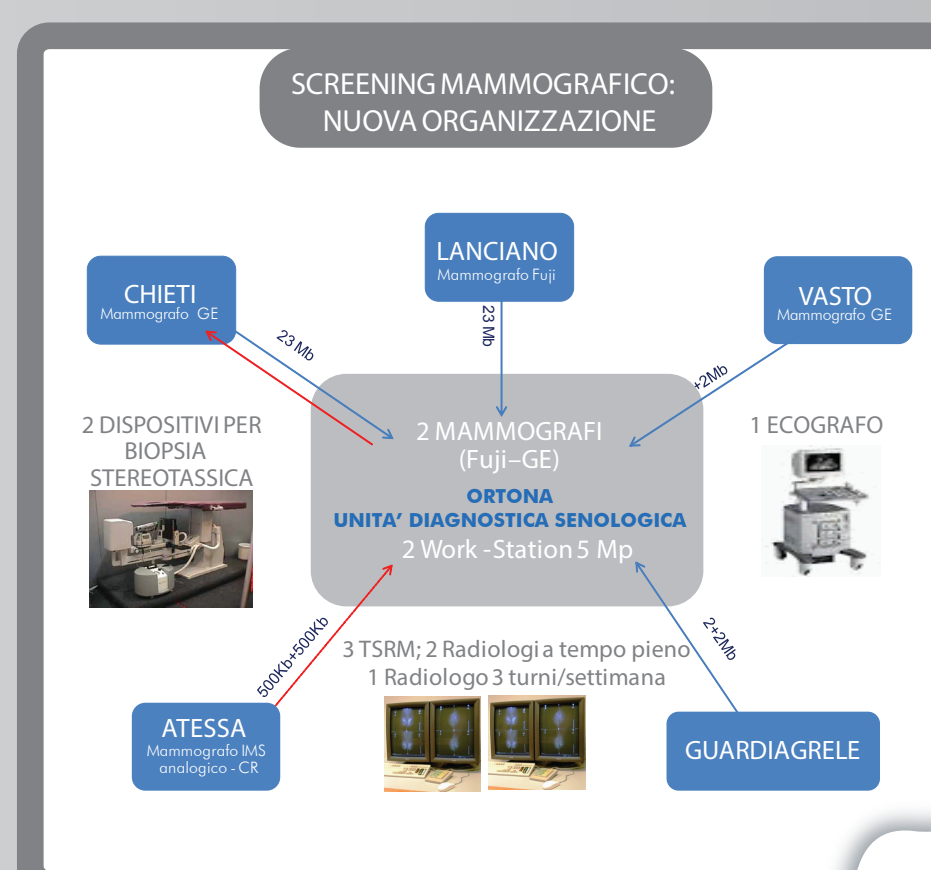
SCREENING MAMMOGRAFICO: NUOVA ORGANIZZAZIONE

LANCIANO
Mammografo Fuji

CHIETI
Mammografo GE

VASTO
Mammografo GE

23 Mb

23 Mb

+2Mb

2 DISPOSITIVI PER BIOPSIA STEREOTASSICA

2 MAMMOGRAFI
(Fuji–GE)
ORTONA
UNITA' DIAGNOSTICA SENOLOGICA
2 Work -Station 5 Mp

1 ECOGRAFO

500Kb+500Kb

2+2Mb

3 TSRM; 2 Radiologi a tempo pieno
1 Radiologo 3 turni/settimana

ATESSA
Mammografo IMS analogico - CR

GUARDIAGRELE